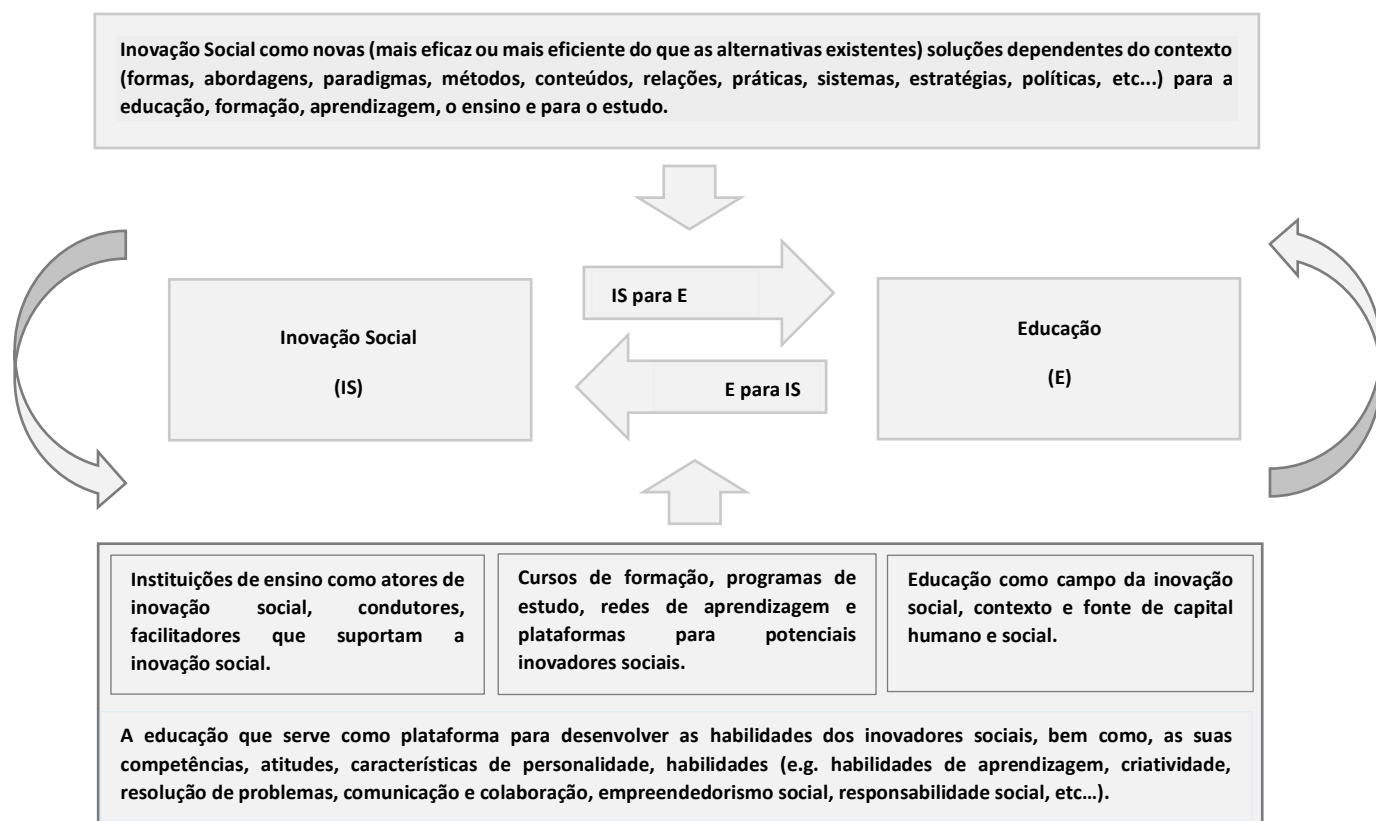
Inovação Social como novas (mais eficaz ou mais eficiente do que as alternativas existentes) soluções dependentes do contexto (formas, abordagens, paradigmas, métodos, conteúdos, relações, práticas, sistemas, estratégias, políticas, etc...) para a educação, formação, aprendizagem, o ensino e para o estudo.

IS para E

E para IS

Inovação Social

(IS)

Educação

(E)

Instituições de ensino como atores de inovação social, condutores, facilitadores que suportam a inovação social.

Cursos de formação, programas de estudo, redes de aprendizagem e plataformas para potenciais inovadores sociais.

Educação como campo da inovação social, contexto e fonte de capital humano e social.

A educação que serve como plataforma para desenvolver as habilidades dos inovadores sociais, bem como, as suas competências, atitudes, características de personalidade, habilidades (e.g. habilidades de aprendizagem, criatividade, resolução de problemas, comunicação e colaboração, empreendedorismo social, responsabilidade social, etc…).